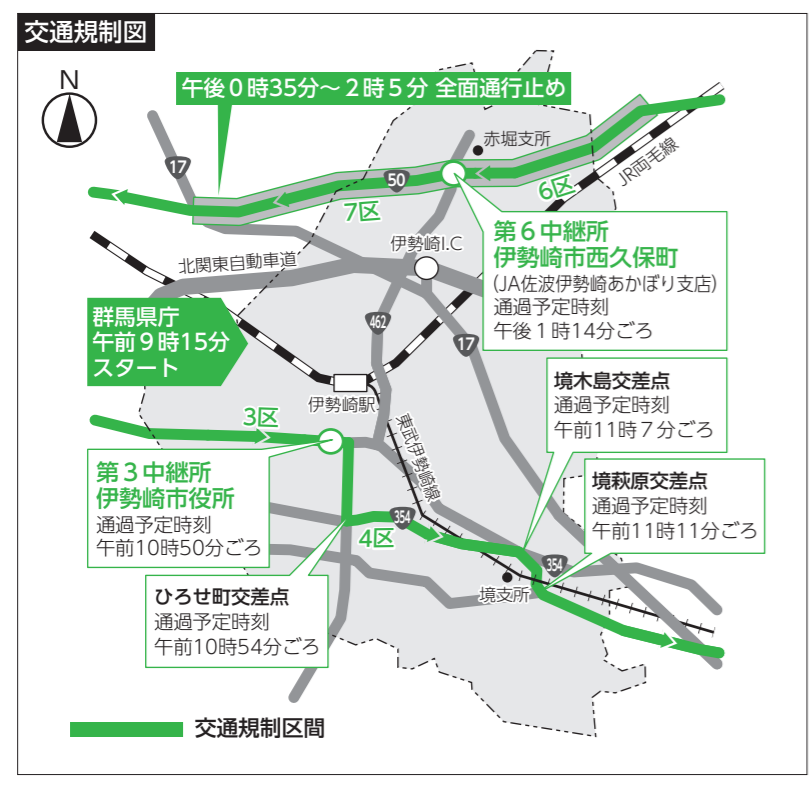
交通規制図

N

午後０時35分～２時５分 全面通行止め

17

50

赤堀支所

JR両毛線

6区

7区

第６中継所
伊勢崎市西久保町
(JA佐波伊勢崎あかぼり支店)
通過予定時刻
午後１時14分ごろ

伊勢崎I.C

北関東自動車道

群馬県庁
午前９時15分
スタート

462

17

伊勢崎駅

境木島交差点
通過予定時刻
午前11時７分ごろ

3区

東武伊勢崎線

第３中継所
伊勢崎市役所
通過予定時刻
午前10時50分ごろ

境萩原交差点
通過予定時刻
午前11時11分ごろ

354

4区

354

境支所

ひろせ町交差点
通過予定時刻
午前10時54分ごろ

交通規制区間